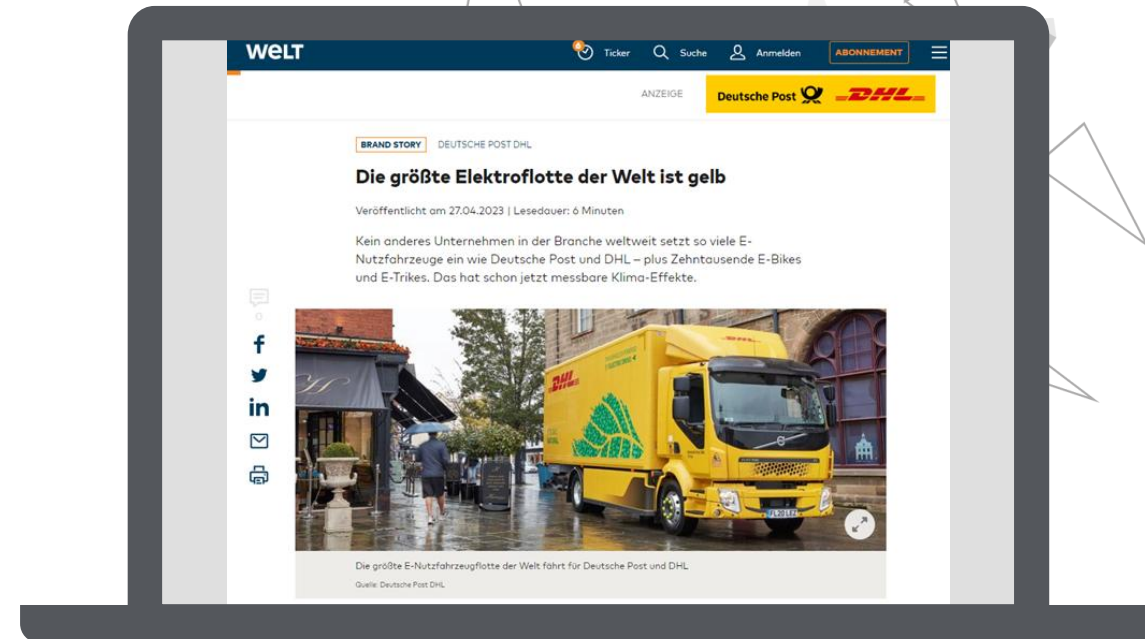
WELT

Ticker Suche Anmelden ABONNEMENT

ANZEIGE Deutsche Post DHL

BRAND STORY DEUTSCHE POST DHL

Die größte Elektroflotte der Welt ist gelb

Veröffentlicht am 27.04.2023 | Lesedauer: 6 Minuten

Kein anderes Unternehmen in der Branche weltweit setzt so viele E-Nutzfahrzeuge ein wie Deutsche Post und DHL – plus Zehntausende E-Bikes und E-Trikes. Das hat schon jetzt messbare Klima-Effekte.

DHL

Die größte E-Nutzfahrzeugflotte der Welt fährt für Deutsche Post und DHL

Quelle: Deutsche Post DHL